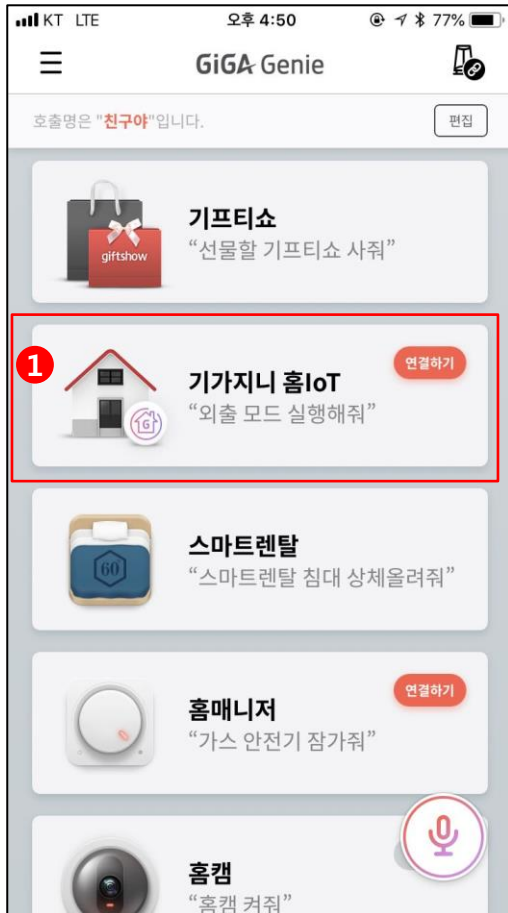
KT LTE 오후 4:50 77%

GiGA Genie

호출명은 "친구야"입니다.

편집

giftshow

기프티쇼
"선물할 기프티쇼 사줘"

1

연결하기

기가지니 홈IoT
"외출 모드 실행해줘"

60

스마트렌탈
"스마트렌탈 침대 상체올려줘"

연결하기

홈매니저
"가스 안전기 잠가줘"

홈캠
"홈캠 켜줘"